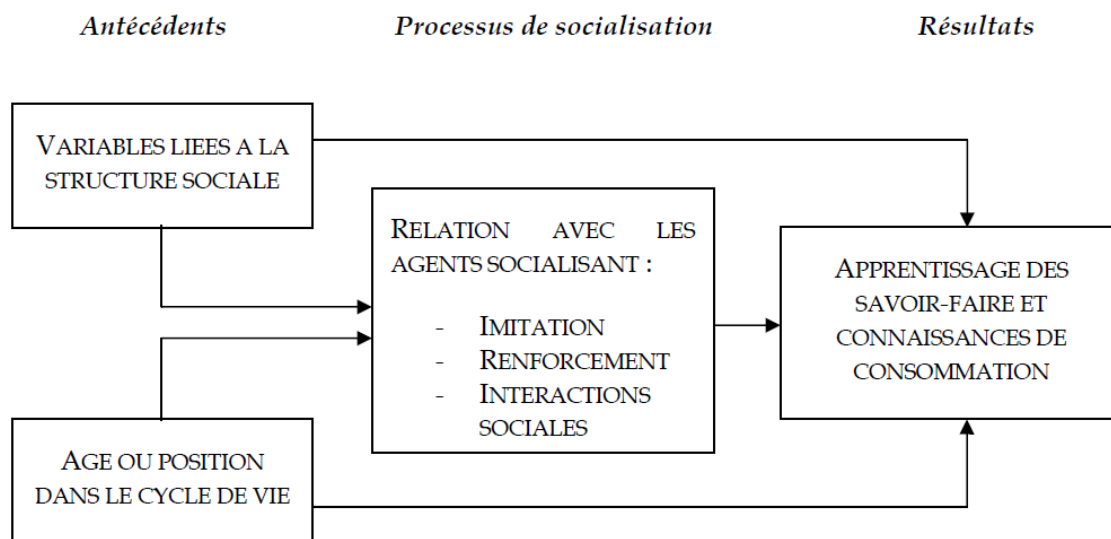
Antécédents

Processus de socialisation

Résultats

VARIABLES LIEES A LA STRUCTURE SOCIALE

RELATION AVEC LES AGENTS SOCIALISANT :

- IMITATION
- RENFORCEMENT
- INTERACTIONS SOCIALES

APPRENTISSAGE DES SAVOIR-FAIRE ET CONNAISSANCES DE CONSOMMATION

AGE OU POSITION DANS LE CYCLE DE VIE